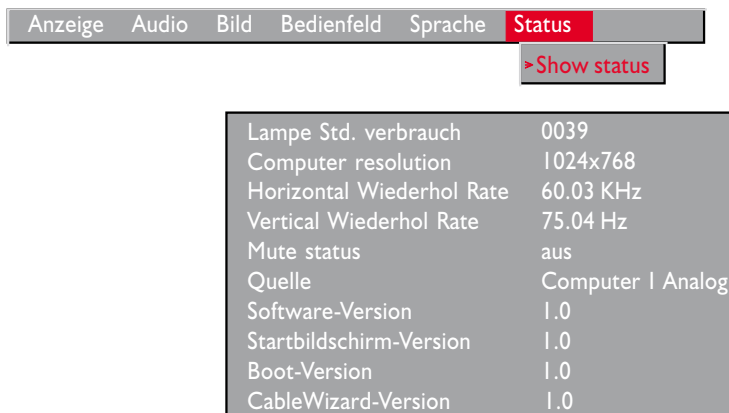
Anzeige Audio Bild Bedienfeld Sprache Status

➤Show status

| | |
|---|---|
| Lampe Std. verbrauch | 0039 |
| Computer resolution | 1024x768 |
| Horizontal Wiederhol Rate | 60.03 KHz |
| Vertical Wiederhol Rate | 75.04 Hz |
| Mute status | aus |
| Quelle | Computer 1 Analog |
| Software-Version | 1.0 |
| Startbildschirm-Version | 1.0 |
| Boot-Version | 1.0 |
| CableWizard-Version | 1.0 |